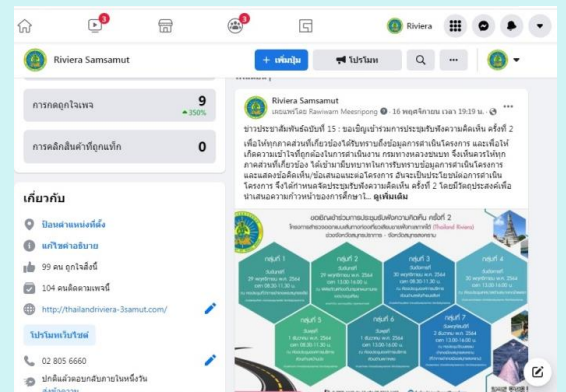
Riviera

Riviera Samsamut

+ เพิ่มปุ่ม

โปรโมท

การกดถูกใจเพจ

9

▲350%

การคลิกลิงก์ที่ถูกแท็ก

0

เกี่ยวกับ

ป้อนตำแหน่งที่ตั้ง

เพิ่มคำอธิบาย

99 คน ถูกใจสิ่งนี้

104 คนติดตามเพจนี้

http://thailandriviera-3samut.com/

โปรโมทเว็บไซต์

02 805 6660

ปกติแล้วตอบกลับภายในหนึ่งวัน

Riviera Samsamut

เผยแพร่โดย Rawiwarn Meesripong · 16 พฤศจิกายน เวลา 19:19 น.

ข่าวประชาสัมพันธ์ฉบับที่ 15 : ขอเชิญเข้าร่วมการประชุมรับฟังความคิดเห็น ครั้งที่ 2 เพื่อให้ทุกภาคส่วนที่เกี่ยวข้องได้รับทราบถึงข้อมูลการดำเนินโครงการ และเพื่อให้เกิดความเข้าใจที่ถูกต้องในการดำเนินงาน กรมทางหลวงชนบท จึงเห็นควรให้ทุกภาคส่วนที่เกี่ยวข้อง ได้เข้ามามีบทบาทในการรับทราบข้อมูลการดำเนินโครงการ และแสดงข้อคิดเห็น/ข้อเสนอแนะต่อโครงการ อันจะเป็นประโยชน์ต่อการดำเนินโครงการ จึงได้กำหนดจัดประชุมรับฟังความคิดเห็น ครั้งที่ 2 โดยมีวัตถุประสงค์เพื่อนำเสนอความก้าวหน้าของการศึกษาโ... ดูเพิ่มเติม

ขอเชิญเข้าร่วมการประชุมรับฟังความคิดเห็น ครั้งที่ 2

โครงการสำรวจออกแบบเส้นทางการท่องเที่ยวเชื่อมโยงชายฝั่งทะเลอ่าวไทย (Thailand Riviera)

กลุ่มที่ 1
กลุ่มที่ 2
กลุ่มที่ 3
กลุ่มที่ 4
กลุ่มที่ 5
กลุ่มที่ 6
กลุ่มที่ 7